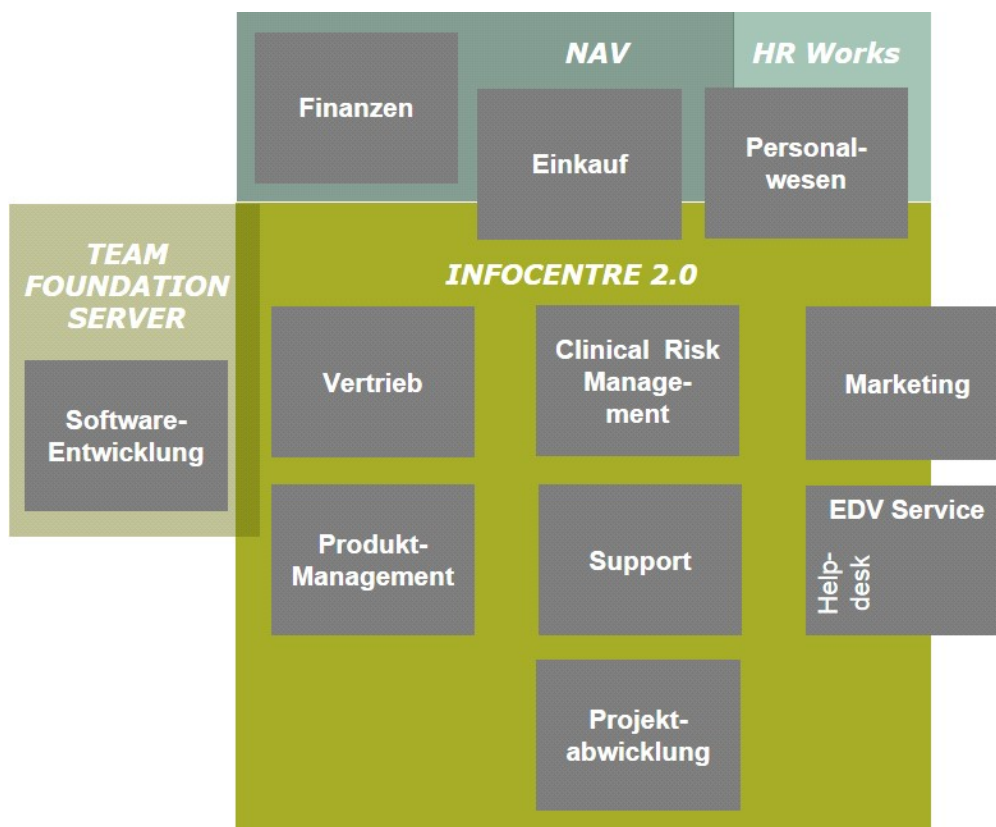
NAV

HR Works

Finanzen

Einkauf

Personalwesen

TEAM FOUNDATION SERVER

Software-Entwicklung

INFOCENTRE 2.0

Vertrieb

Clinical Risk Management

Marketing

Produkt-Management

Support

EDV Service

Helpdesk

Projektabwicklung